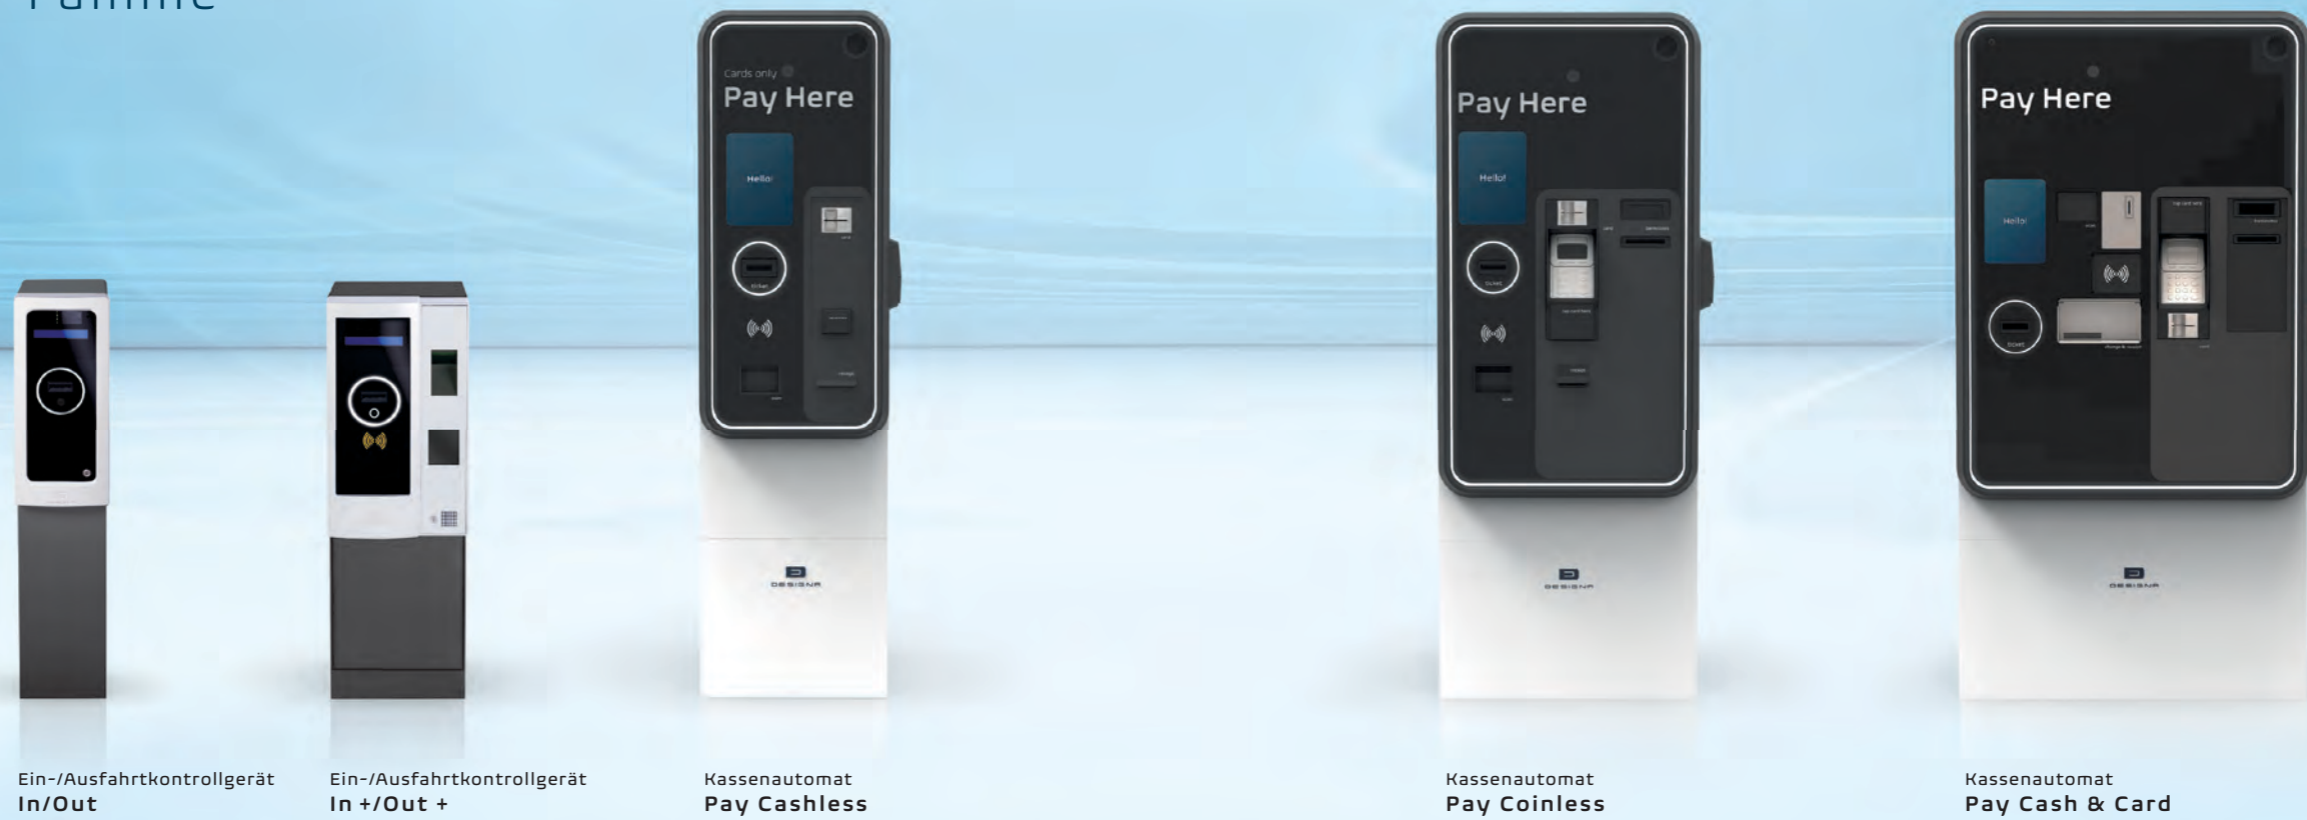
Familie

Cards only
Pay Here

Hello!

Pay Here

Hello!

Pay Here

Hello!

DESIGNA

DESIGNA

DESIGNA

Ein-/Ausfahrtkontrollgerät
In/Out

Ein-/Ausfahrtkontrollgerät
In +/Out +

Kassenautomat
Pay Cashless

Kassenautomat
Pay Coinless

Kassenautomat
Pay Cash & Card